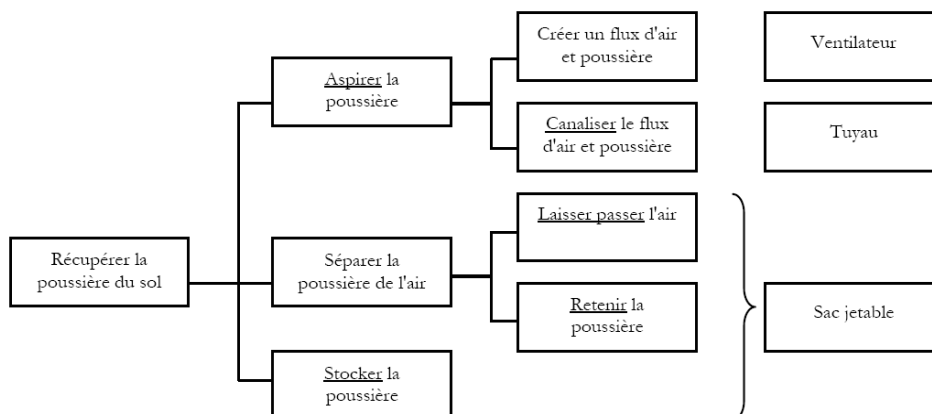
Récupérer la poussière du sol

Aspirer la poussière

Séparer la poussière de l'air

Stocker la poussière

Créer un flux d'air et poussière

Canaliser le flux d'air et poussière

Laisser passer l'air

Retenir la poussière

Ventilateur

Tuyau

Sac jetable